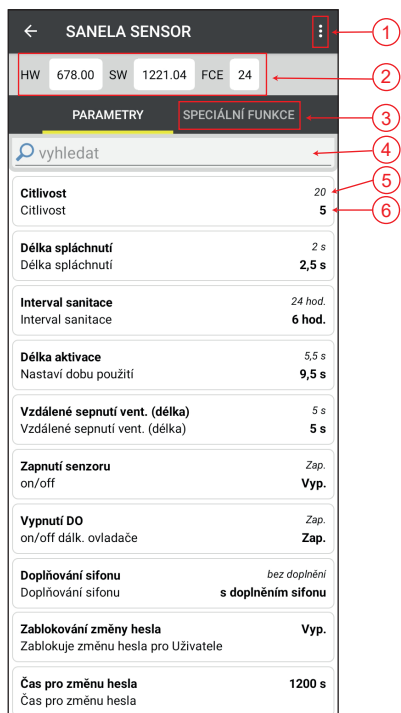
SANELA SENSOR

1

HW 678.00 SW 1221.04 FCE 24

2

PARAMETRY

SPECIÁLNÍ FUNKCE

3

vyhledat

4

Citlivost
Citlivost
20
5

5
6

Délka spláchnutí
Délka spláchnutí
2 s
2,5 s

Interval sanitace
Interval sanitace
24 hod.
6 hod.

Délka aktivace
Nastaví dobu použití
5,5 s
9,5 s

Vzdálené sepnutí vent. (délka)
Vzdálené sepnutí vent. (délka)
5 s
5 s

Zapnutí senzoru
on/off
Zap.
Vyp.

Vypnutí DO
on/off dálk. ovladače
Zap.
Zap.

Doplňování sifonu
Doplňování sifonu
bez doplnění
s doplněním sifonu

Zablokování změny hesla
Zablokuje změnu hesla pro Uživatele
Vyp.

Čas pro změnu hesla
Čas pro změnu hesla
1200 s